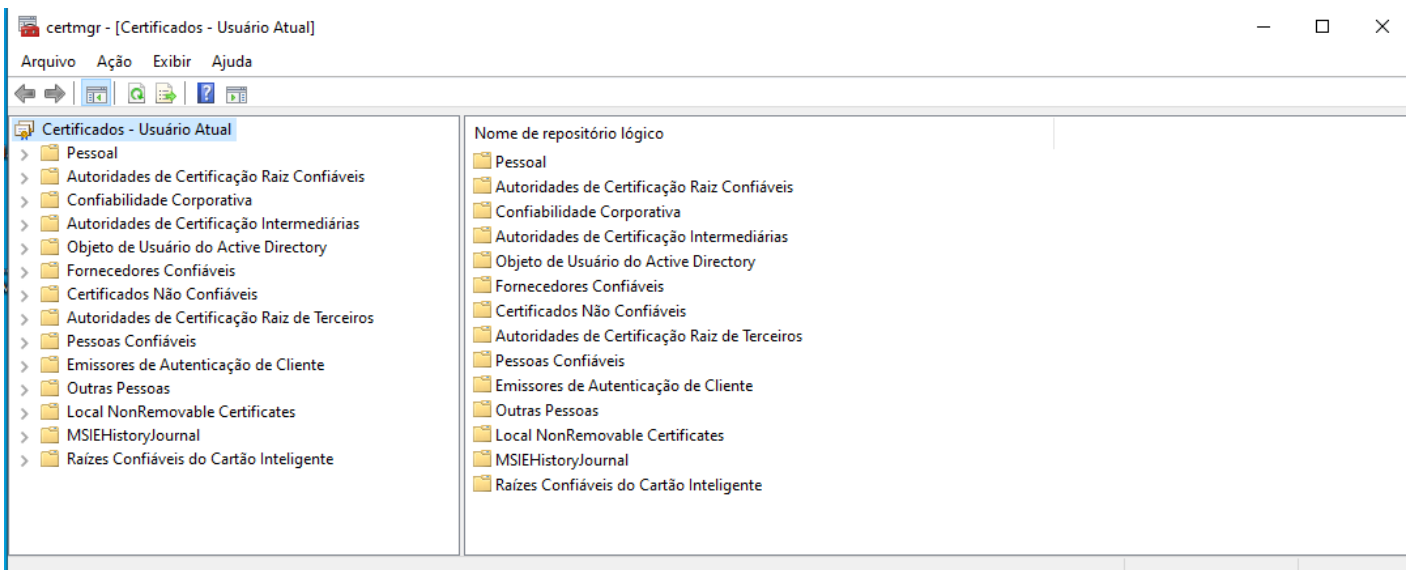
certmgr - [Certificados - Usuário Atual]

Arquivo Ação Exibir Ajuda

Certificados - Usuário Atual
Pessoal
Autoridades de Certificação Raiz Confiáveis
Confiabilidade Corporativa
Autoridades de Certificação Intermediárias
Objeto de Usuário do Active Directory
Fornecedores Confiáveis
Certificados Não Confiáveis
Autoridades de Certificação Raiz de Terceiros
Pessoas Confiáveis
Emissores de Autenticação de Cliente
Outras Pessoas
Local NonRemovable Certificates
MSIEHistoryJournal
Raízes Confiáveis do Cartão Inteligente

Nome de repositório lógico
Pessoal
Autoridades de Certificação Raiz Confiáveis
Confiabilidade Corporativa
Autoridades de Certificação Intermediárias
Objeto de Usuário do Active Directory
Fornecedores Confiáveis
Certificados Não Confiáveis
Autoridades de Certificação Raiz de Terceiros
Pessoas Confiáveis
Emissores de Autenticação de Cliente
Outras Pessoas
Local NonRemovable Certificates
MSIEHistoryJournal
Raízes Confiáveis do Cartão Inteligente